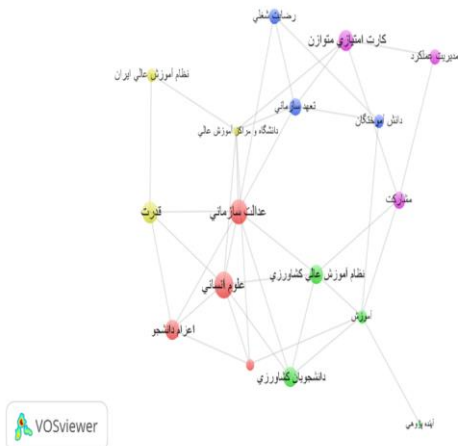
رضایت شغلی
کارت امتیازی متوازن
مدیریت عملکرد
نظام آموزش عالی ایران
تعهد سازمانی
دانش آموختگان
دانشگاه و مراکز آموزش عالی
قدرت
عدالت سازمانی
مشارکت
نظام آموزش عالی کشاورزی
علوم انسانی
آموزش
اعزام دانشجو
دانشجویان کشاورزی
آینده پژوهی
VOSviewer